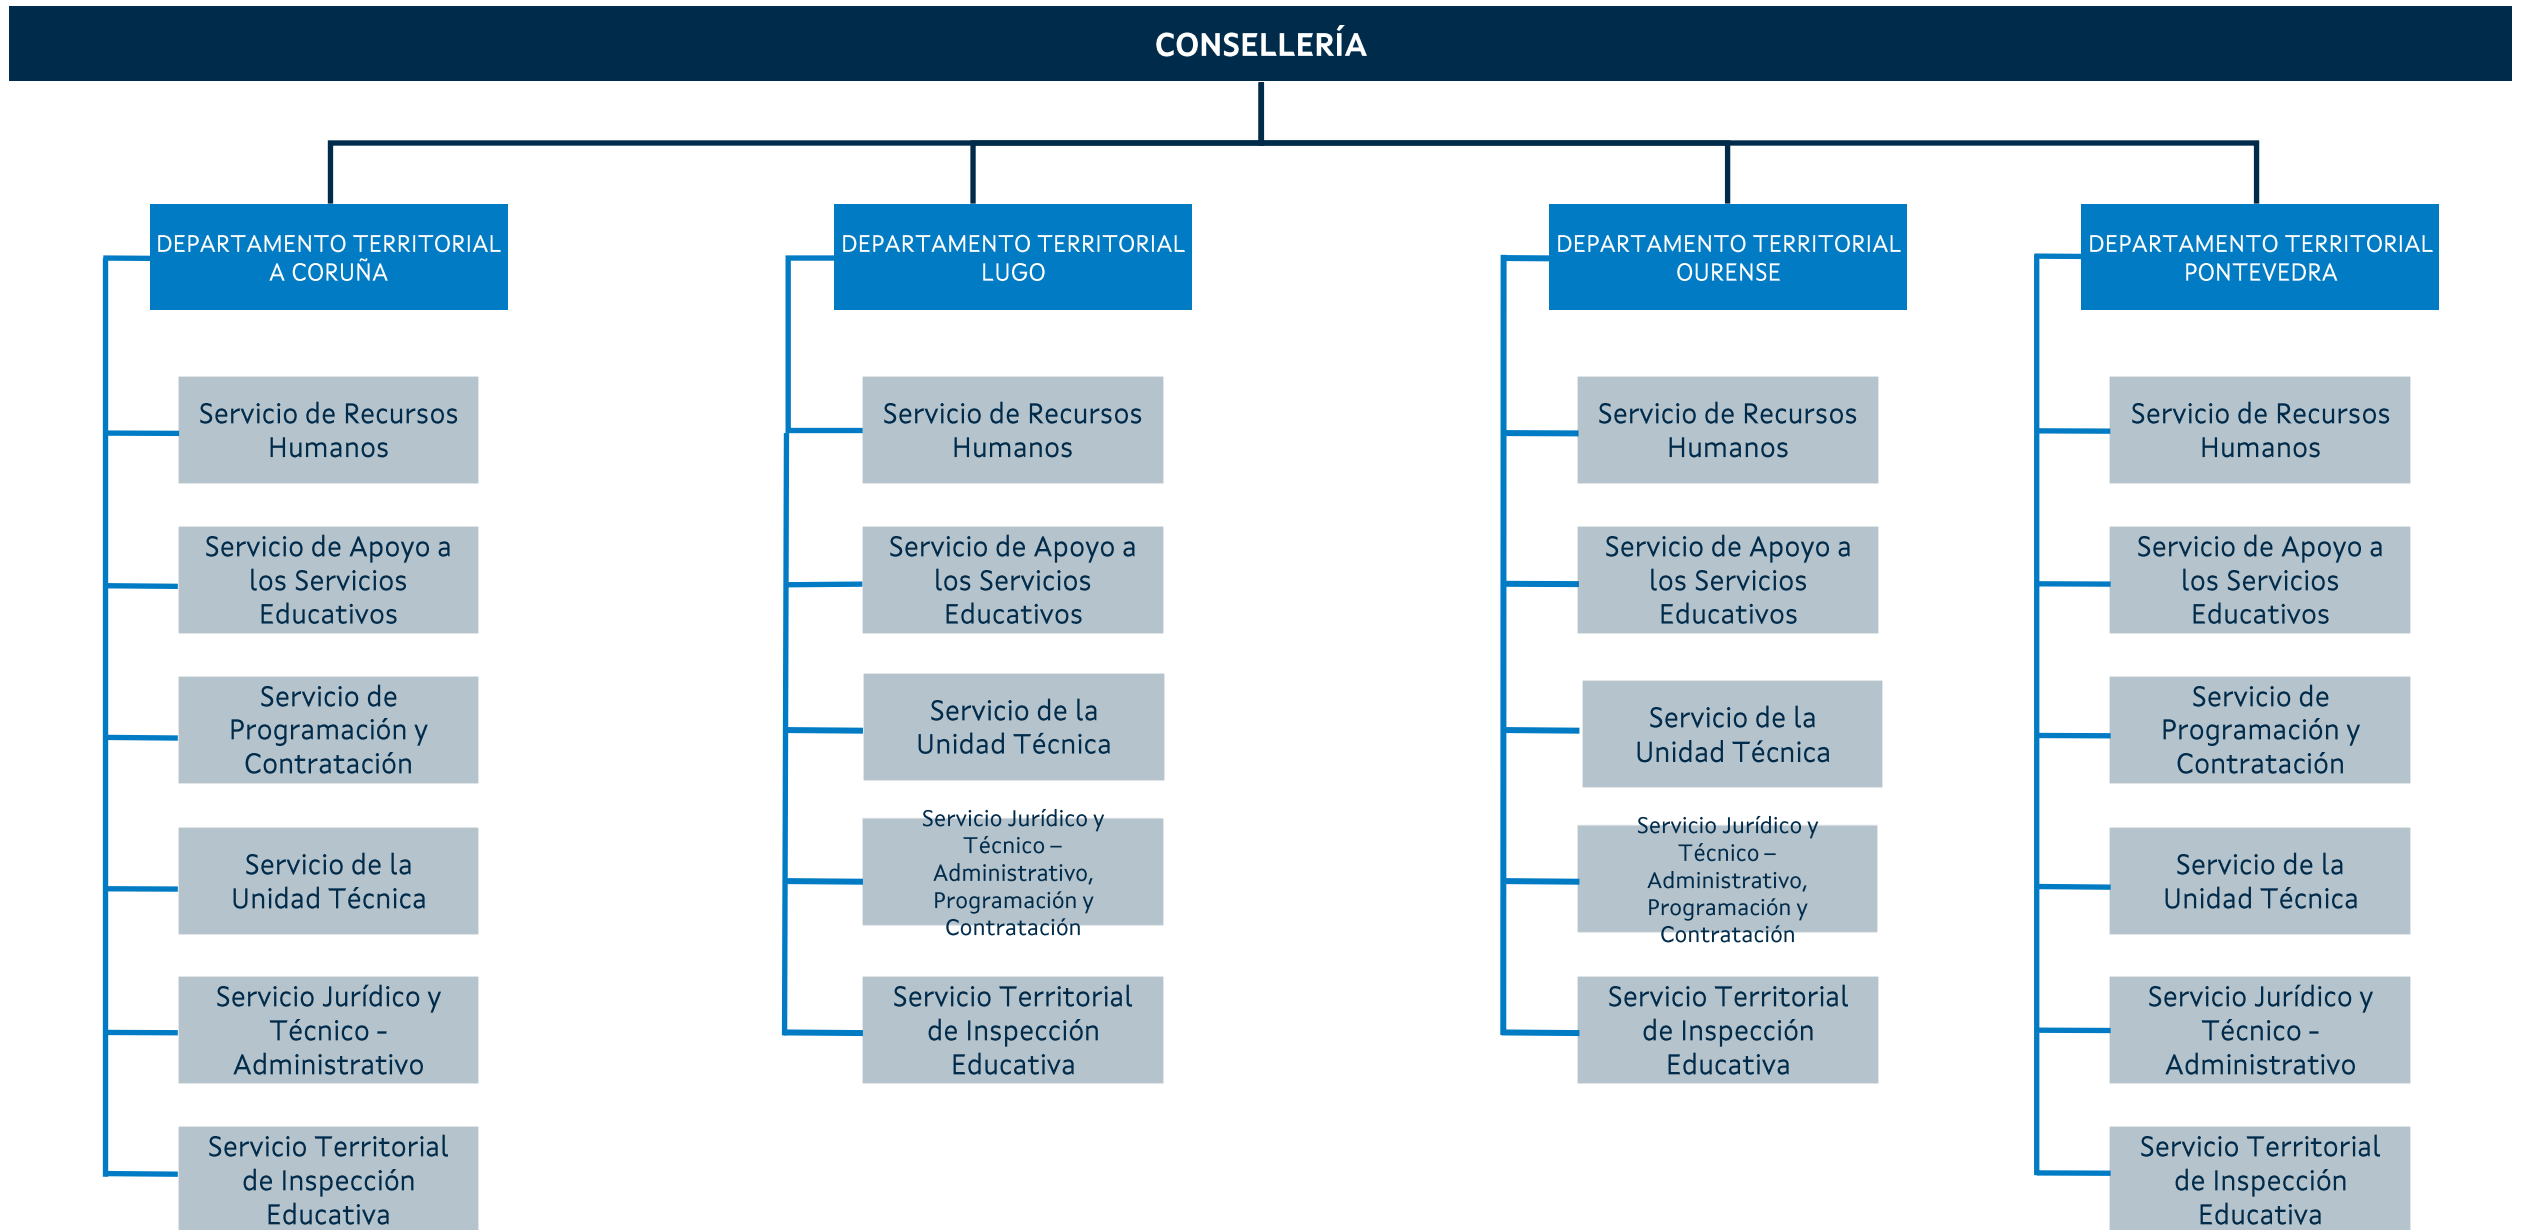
CONSELLERÍA

DEPARTAMENTO TERRITORIAL A CORUÑA

Servicio de Recursos Humanos

Servicio de Apoyo a los Servicios Educativos

Servicio de Programación y Contratación

Servicio de la Unidad Técnica

Servicio Jurídico y Técnico - Administrativo

Servicio Territorial de Inspección Educativa

DEPARTAMENTO TERRITORIAL LUGO

Servicio de Recursos Humanos

Servicio de Apoyo a los Servicios Educativos

Servicio de la Unidad Técnica

Servicio Jurídico y Técnico – Administrativo, Programación y Contratación

Servicio Territorial de Inspección Educativa

DEPARTAMENTO TERRITORIAL OURENSE

Servicio de Recursos Humanos

Servicio de Apoyo a los Servicios Educativos

Servicio de la Unidad Técnica

Servicio Jurídico y Técnico – Administrativo, Programación y Contratación

Servicio Territorial de Inspección Educativa

DEPARTAMENTO TERRITORIAL PONTEVEDRA

Servicio de Recursos Humanos

Servicio de Apoyo a los Servicios Educativos

Servicio de Programación y Contratación

Servicio de la Unidad Técnica

Servicio Jurídico y Técnico - Administrativo

Servicio Territorial de Inspección Educativa